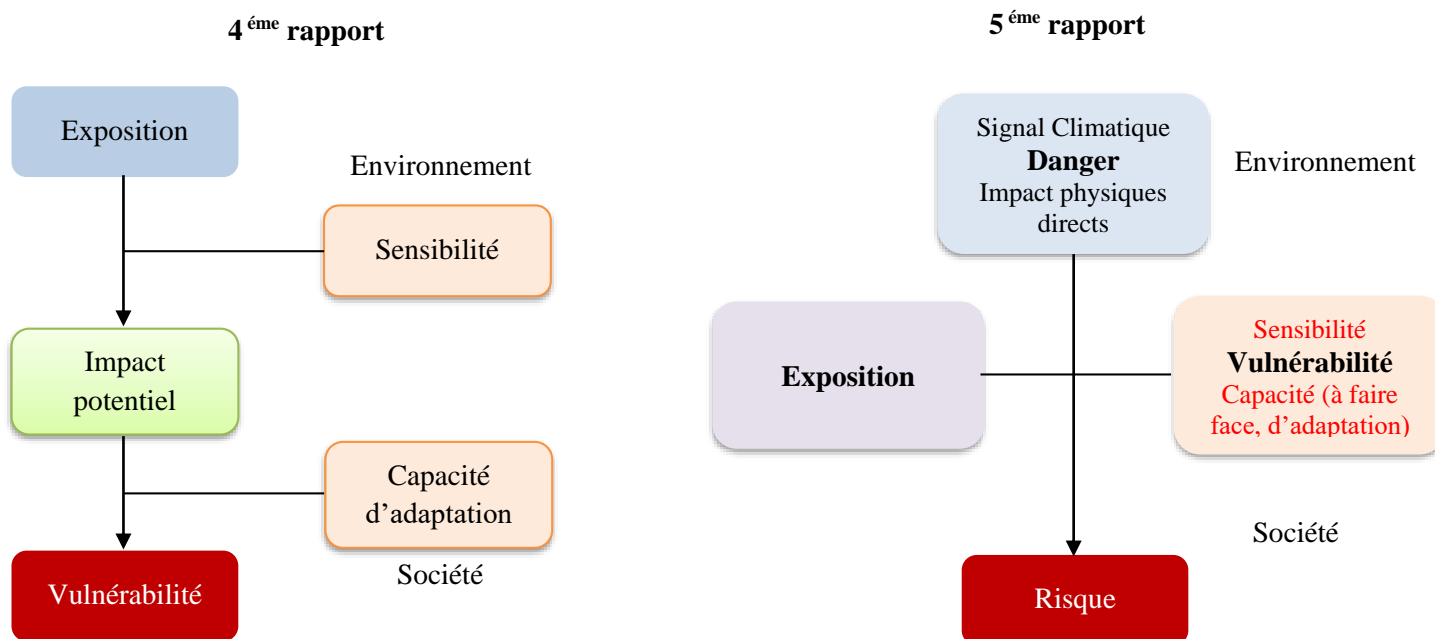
4 $^{éme}$ rapport

Exposition

Environnement

Sensibilité

Impact potentiel

Capacité d'adaptation

Vulnérabilité

Société

5 $^{éme}$ rapport

Signal Climatique
Danger
Impact physiques directs

Environnement

Exposition

Sensibilité
Vulnérabilité
Capacité (à faire face, d'adaptation)

Société

Risque